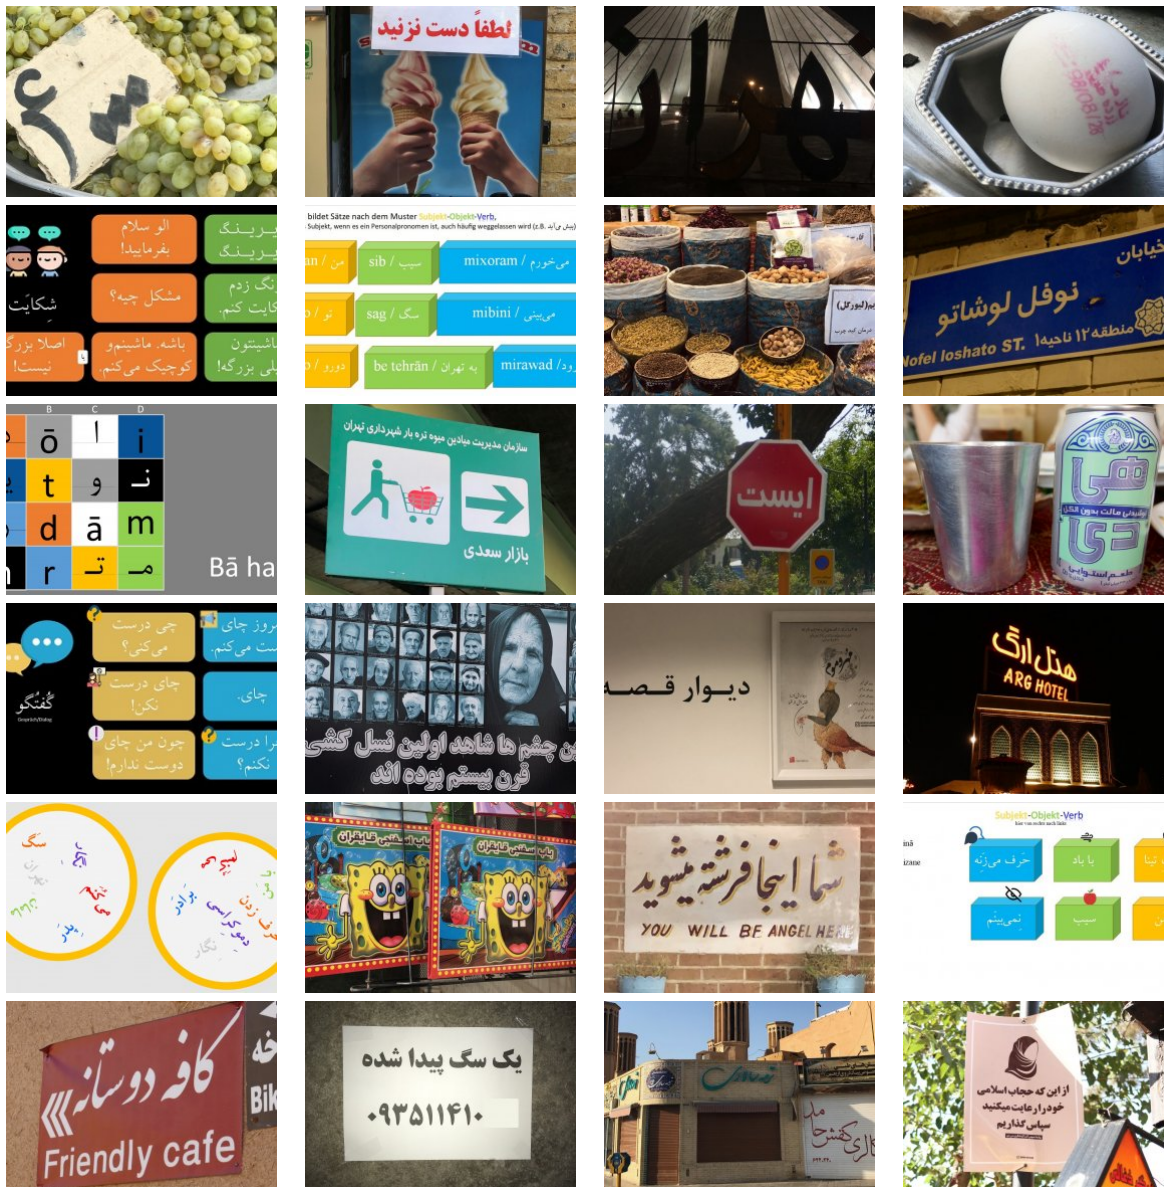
۳۰

لطفاً دست نزنید

تهران

الو سلام
بفرمایید!

مشکل چیه؟

باشه. ماشینمو
کوچیک می‌کنم.

اصلا بزرگ
نیست!

شکایت

بریـنگ
بریـنگ

نگ زدم
کایت کنم.

ماشینتو
لی بزرگه!

bildet Sätze nach dem Muster Subjekt-Objekt-Verb.
Subjekt, wenn es ein Personalpronomen ist, auch häufig weggelassen wird (z.B. (بیش برای

an / من | sib / سیب | mixoram / می‌خورم
o / تو | sag / سگ | mibini / می‌بینی
o / دورو | be tehrān / به تهران | mirawad / می‌رود

(لیمو ترش)

خیابان
نوفل لوشاتو
منطقه ۱۲ ناحیه ۱
Nofel loshato ST.

B C D
ō ا i
t و ـن
d ā m
r ـت ـمـ
Bā ha

سازمان مدیریت میادین میوه تره بار شهرداری تهران
بازار سعدی

ایست

هی دی
نوشیدنی مالت بدون الکل
طعم استوایی

گفتگو
Gespräch/Dialog

چی درست
می‌کنی؟

چای درست
نکن!

چون من چای
دوست ندارم!

روز چای
ست می‌کنم.

چای.

درست
نکنم؟

ین چشم ها شاهد اولین نسل کشی
قرن بیستم بوده اند

دیوار قصه

هتل ارگ
ARG HOTEL

سگ
برادر
نگار

شما اینجا فرشته میشوید
YOU WILL BE ANGEL HERE

Subjekt-Objekt-Verb

حرف می‌زنه
با باد
نمی‌بینم
سیب

کافه دوستانه
Friendly cafe

یک سگ پیدا شده
۰۹۳۵۱۱۴۱۰

از این که حجاب اسلامی
خود را رعایت میکنید
سپاس گذاریم